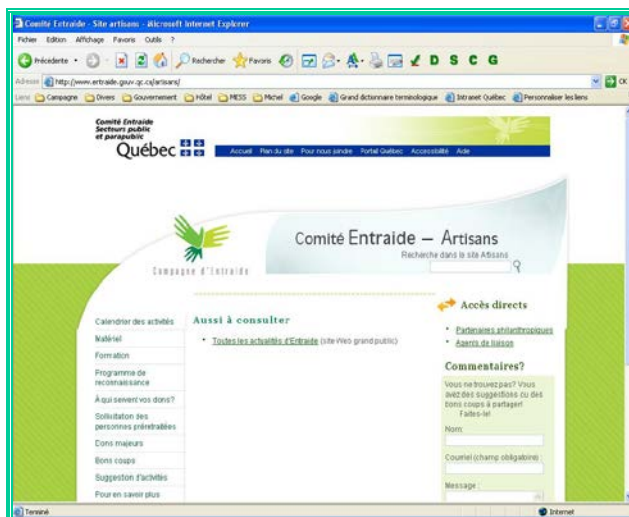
Comité Entraide - Site artisans - Microsoft Internet Explorer

Fichier Edition Affichage Favoris Outils ?

Précédente Rechercher Favoris D S C G

Adresse http://www.entraide.gouv.qc.ca/artisans/

Liens Campagne Divers Gouvernement Fôtel MESS Michel Google Grand dictionnaire terminologique Intranet Québec Personnaliser les liens

Comité Entraide Secteurs public et parapublic Québec

Accueil Plan du site Pour nous joindre Portail Québec Accessibilité Aide

Comité Entraide – Artisans

Recherche dans le site Artisans

Campagne d'Entraide

Calendrier des activités
Matériel
Formation
Programme de reconnaissance
À qui servent vos dons?
Sollicitation des personnes préretraitées
Dons majeurs
Bons coups
Suggestion d'activités
Pour en savoir plus

Aussi à consulter

• Toutes les actualités d'Entraide (site Web grand public)

Accès directs

• Partenaires philanthropiques
• Agents de liaison

Commentaires?

Vous ne trouvez pas? Vous avez des suggestions ou des bons coups à partager! Faites-le!

Nom

Courriel (champ obligatoire)

Message

Terminé

Internet